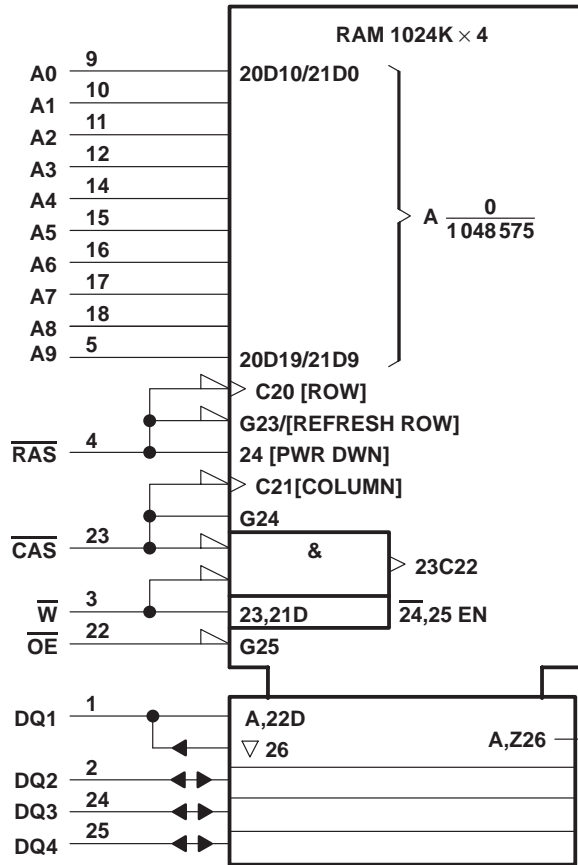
RAM 1024K $\times$ 4

A0 9 20D10/21D0
A1 10
A2 11
A3 12
A4 14
A5 15
A6 16
A7 17
A8 18
A9 5 20D19/21D9

A $\frac{0}{1\,048\,575}$

C20 [ROW]
G23/[REFRESH ROW]
$\overline{RAS}$ 4 24 [PWR DWN]
C21[COLUMN]
G24
$\overline{CAS}$ 23 &
23C22
$\overline{W}$ 3 23,21D
$\overline{24}$,25 EN
$\overline{OE}$ 22 G25

DQ1 1 A,22D
$\triangledown$ 26
A,Z26
DQ2 2
DQ3 24
DQ4 25